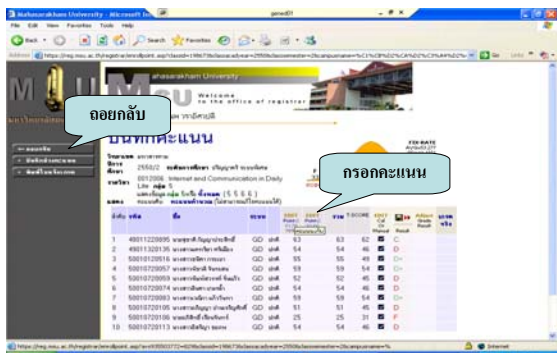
Mahasarakham University - Microsoft Int

File Edit View Favorites Tools Help

Back Search Favorites

Address https://reg.msu.ac.th/registrar/enrollpoint.asp

Go Links

ahasarakham University

Welcome to the office of registrar

ถอยกลับ

บันทึกคะแนน

กรอกคะแนน

2550/2

0012006 Internet and Communication in Daily Life

| ลำดับ | รหัส | ชื่อ | | | | | รวม | | | |
|---|---|---|---|---|---|---|---|---|---|---|
| 1 | 49011220005 | | GD | | 63 | | 62 | | C | |
| 2 | 49011220135 | | GD | | 53 | | 52 | | D | |
| 3 | 50010120515 | | GD | | 55 | | 55 | | D+ | |
| 4 | 50010720057 | | GD | | 59 | | 59 | | D+ | |
| 5 | 50010720059 | | GD | | 52 | | 52 | | D | |
| 6 | 50010720074 | | GD | | 54 | | 54 | | D | |
| 7 | 50010720083 | | GD | | 54 | | 54 | | D | |
| 8 | 50010720105 | | GD | | 51 | | 51 | | D | |
| 9 | 50010720106 | | GD | | 25 | | 25 | | F | |
| 10 | 50010720113 | | GD | | 54 | | 54 | | D | |

Internet